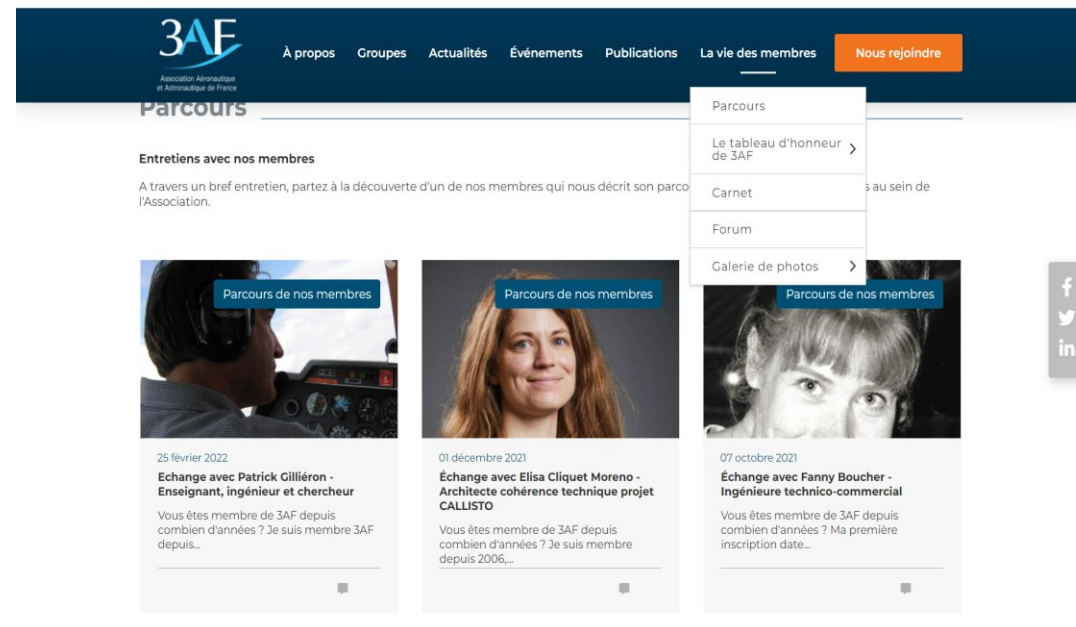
3AF
Association Aéronautique et Astronautique de France

À propos Groupes Actualités Événements Publications La vie des membres Nous rejoindre

Parcours

Parcours
Le tableau d'honneur de 3AF
Carnet
Forum
Galerie de photos

Entretiens avec nos membres

A travers un bref entretien, partez à la découverte d'un de nos membres qui nous décrit son parco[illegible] au sein de l'Association.

Parcours de nos membres

25 février 2022

Echange avec Patrick Gilliéron - Enseignant, ingénieur et chercheur

Vous êtes membre de 3AF depuis combien d'années ? Je suis membre 3AF depuis...

Parcours de nos membres

01 décembre 2021

Échange avec Elisa Cliquet Moreno - Architecte cohérence technique projet CALLISTO

Vous êtes membre de 3AF depuis combien d'années ? Je suis membre depuis 2006,...

Parcours de nos membres

07 octobre 2021

Échange avec Fanny Boucher - Ingénieure technico-commercial

Vous êtes membre de 3AF depuis combien d'années ? Ma première inscription date...